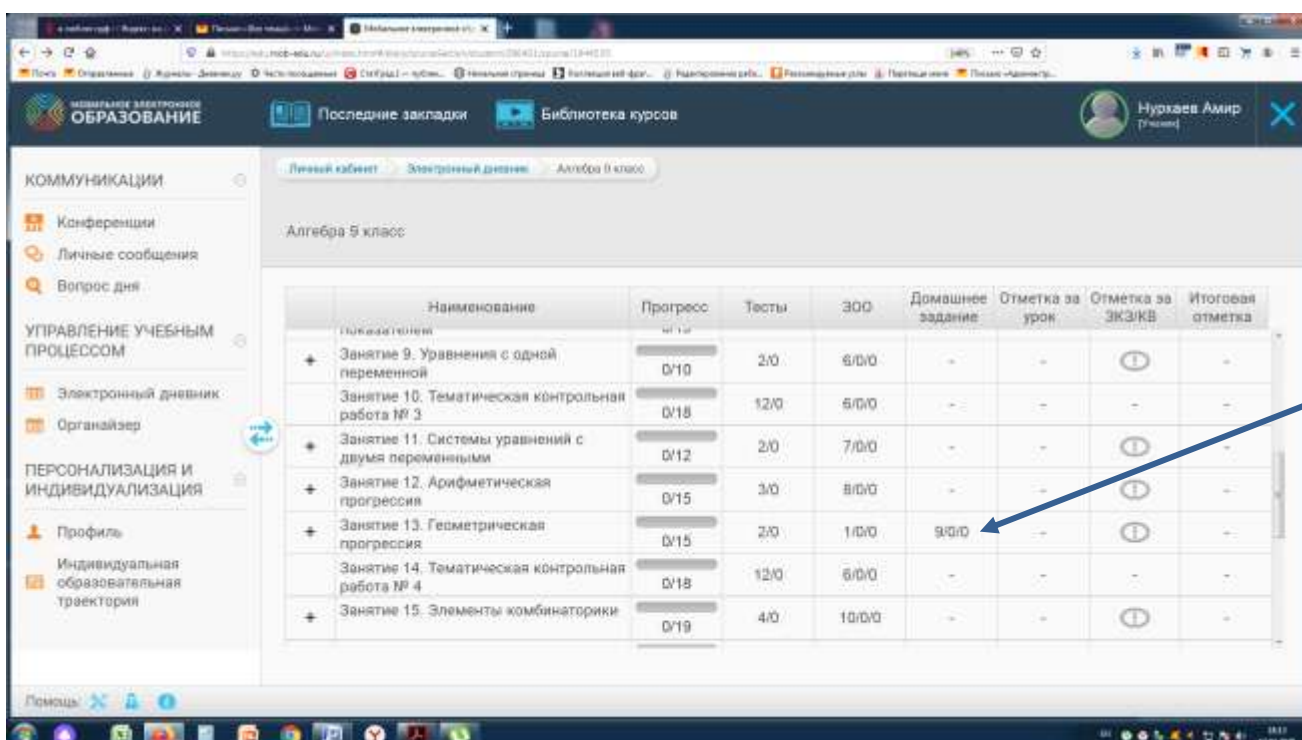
МОБИЛЬНОЕ ЭЛЕКТРОННОЕ ОБРАЗОВАНИЕ

Последние закладки

Библиотека курсов

Нурхаев Амир
[Ученик]

КОММУНИКАЦИИ

Конференции

Личные сообщения

Вопрос дня

УПРАВЛЕНИЕ УЧЕБНЫМ ПРОЦЕССОМ

Электронный дневник

Органайзер

ПЕРСОНАЛИЗАЦИЯ И ИНДИВИДУАЛИЗАЦИЯ

Профиль

Индивидуальная образовательная траектория

Личный кабинет > Электронный дневник > Алгебра 9 класс

Алгебра 9 класс

| | Наименование | Прогресс | Тесты | ЗОО | Домашнее задание | Отметка за урок | Отметка за ЗКЗ/КВ | Итоговая отметка |
|---|---|---|---|---|---|---|---|---|
| | показателем | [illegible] | | | | | | |
| + | Занятие 9. Уравнения с одной переменной | 0/10 | 2/0 | 6/0/0 | - | - | ⓘ | - |
| | Занятие 10. Тематическая контрольная работа № 3 | 0/18 | 12/0 | 6/0/0 | - | - | - | - |
| + | Занятие 11. Системы уравнений с двумя переменными | 0/12 | 2/0 | 7/0/0 | - | - | ⓘ | - |
| + | Занятие 12. Арифметическая прогрессия | 0/15 | 3/0 | 8/0/0 | - | - | ⓘ | - |
| + | Занятие 13. Геометрическая прогрессия | 0/15 | 2/0 | 1/0/0 | 9/0/0 | - | ⓘ | - |
| | Занятие 14. Тематическая контрольная работа № 4 | 0/18 | 12/0 | 6/0/0 | - | - | - | - |
| + | Занятие 15. Элементы комбинаторики | 0/19 | 4/0 | 10/0/0 | - | - | ⓘ | - |

Помощь: